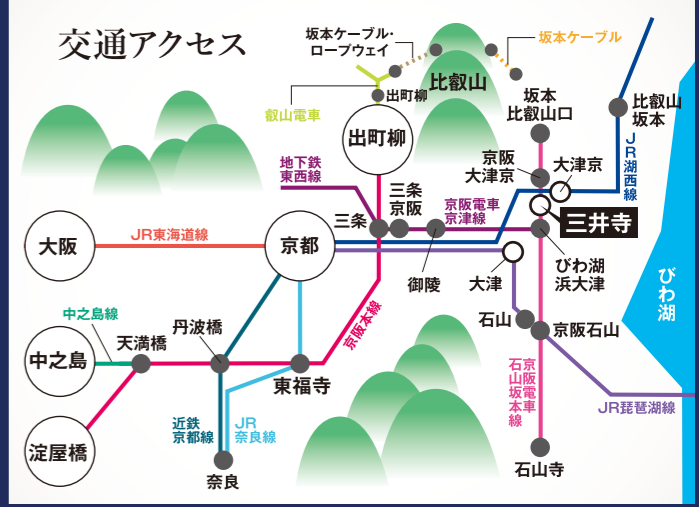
交通アクセス

坂本ケーブル・ロープウェイ
坂本ケーブル
比叡山
出町柳
叡山電車
出町柳
坂本
比叡山口
比叡山坂本
JR湖西線
地下鉄東西線
京阪大津京
大津京
三条京阪
京阪電車京津線
三井寺
大阪
JR東海道線
京都
三条
御陵
大津
びわ湖浜大津
びわ湖
中之島線
京阪本線
石山
京阪石山
天満橋
丹波橋
中之島
東福寺
京阪石山坂本線
JR琵琶湖線
近鉄京都線
JR奈良線
淀屋橋
奈良
石山寺